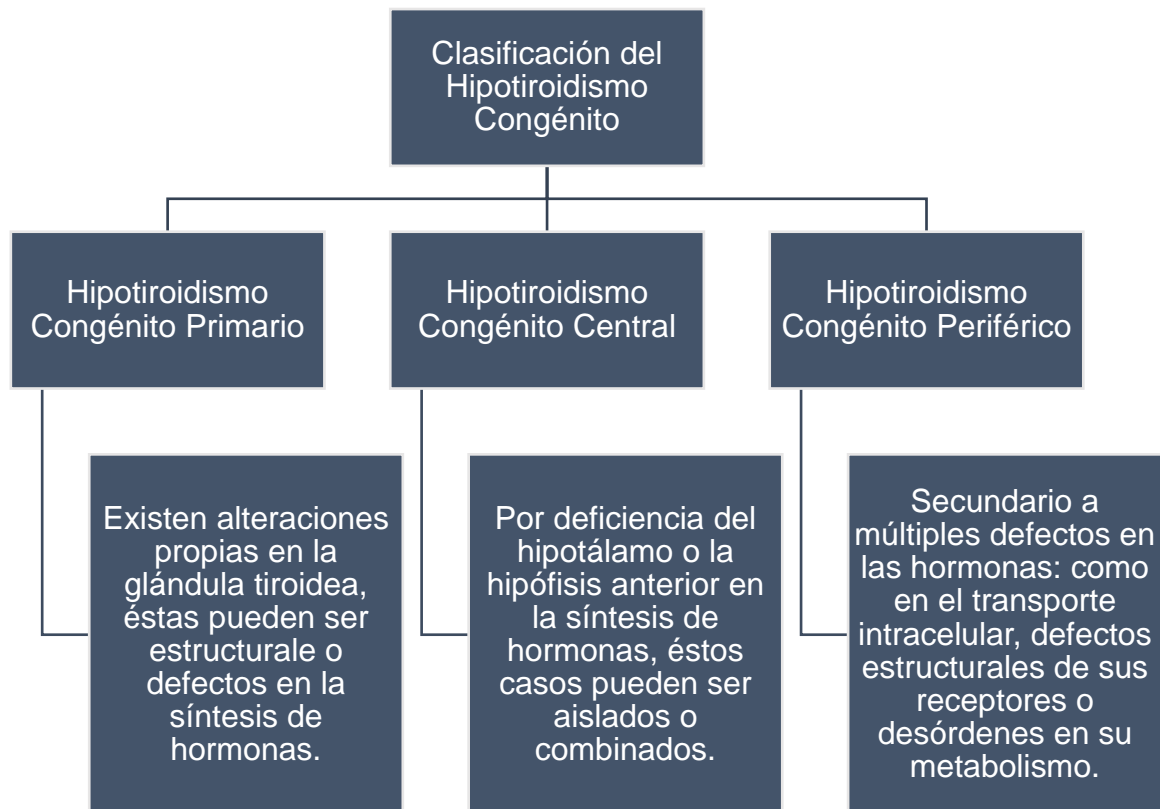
Clasificación del Hipotiroidismo Congénito

Hipotiroidismo Congénito Primario

Existen alteraciones propias en la glándula tiroidea, éstas pueden ser estructurale o defectos en la síntesis de hormonas.

Hipotiroidismo Congénito Central

Por deficiencia del hipotálamo o la hipófisis anterior en la síntesis de hormonas, éstos casos pueden ser aislados o combinados.

Hipotiroidismo Congénito Periférico

Secundario a múltiples defectos en las hormonas: como en el transporte intracelular, defectos estructurales de sus receptores o desórdenes en su metabolismo.